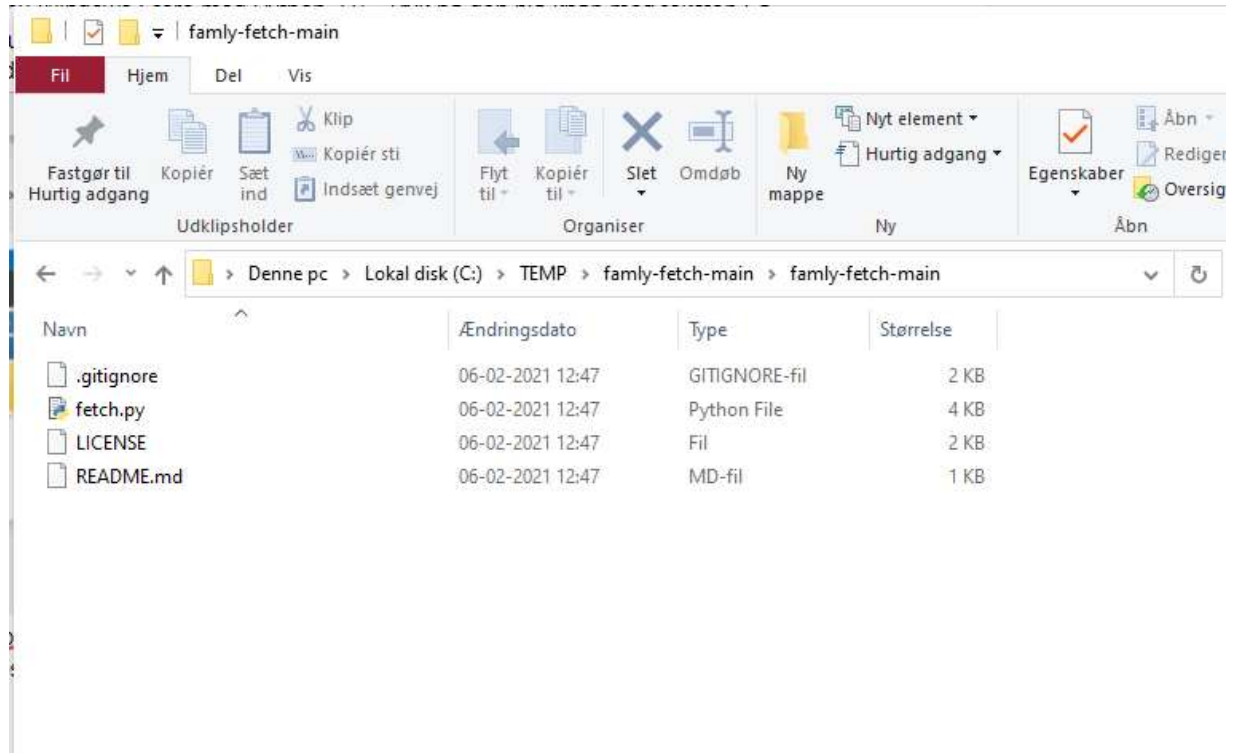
famly-fetch-main

Fil | Hjem | Del | Vis

Fastgør til Hurtig adgang | Kopiér | Sæt ind | Klip | Kopiér sti | Indsæt genvej
Udklipsholder

Flyt til | Kopiér til | Slet | Omdøb
Organiser

Ny mappe | Nyt element | Hurtig adgang
Ny

Egenskaber | Åbn | Rediger | Oversig
Åbn

Denne pc > Lokal disk (C:) > TEMP > famly-fetch-main > famly-fetch-main

| Navn | Ændringsdato | Type | Størrelse |
|---|---|---|---|
| .gitignore | 06-02-2021 12:47 | GITIGNORE-fil | 2 KB |
| fetch.py | 06-02-2021 12:47 | Python File | 4 KB |
| LICENSE | 06-02-2021 12:47 | Fil | 2 KB |
| README.md | 06-02-2021 12:47 | MD-fil | 1 KB |